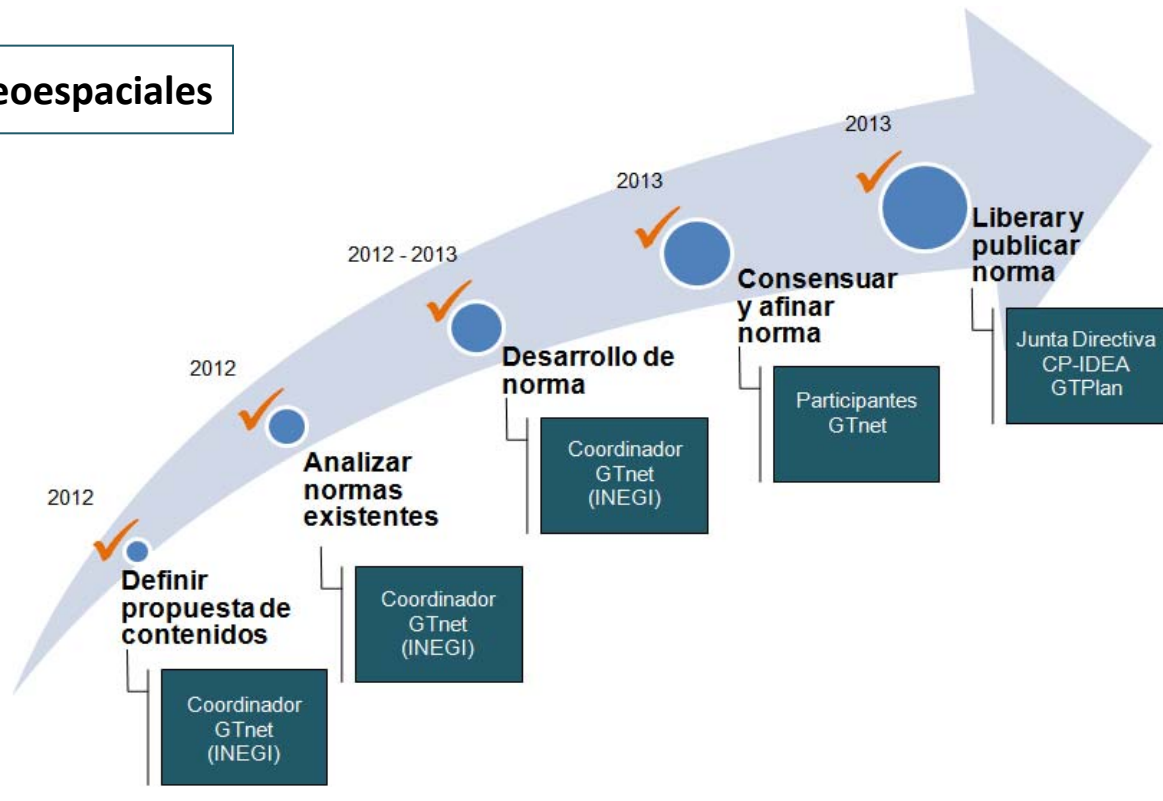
eoespaciales

2012

Definir propuesta de contenidos

Coordinador GTnet (INEGI)

2012

Analizar normas existentes

Coordinador GTnet (INEGI)

2012 - 2013

Desarrollo de norma

Coordinador GTnet (INEGI)

2013

Consensuar y afinar norma

Participantes GTnet

2013

Liberar y publicar norma

Junta Directiva CP-IDEA GTPlan